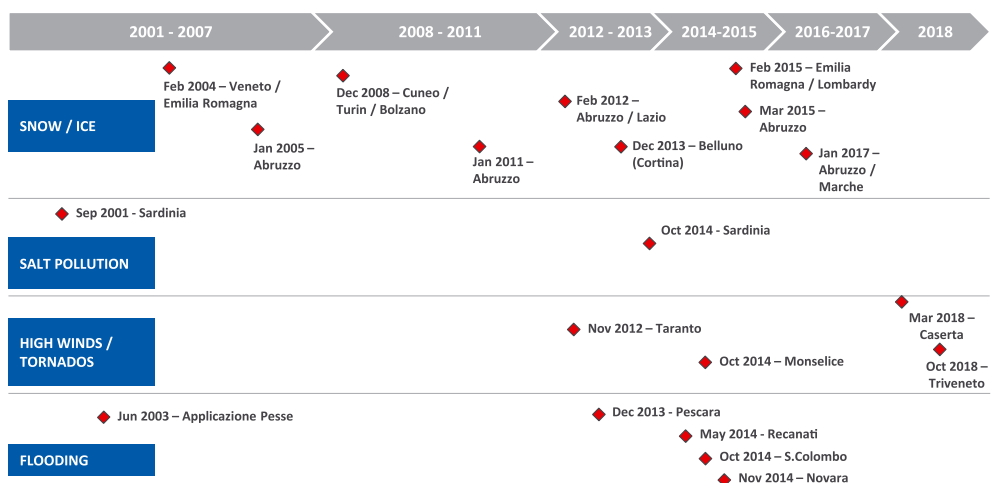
2001 - 2007

2008 - 2011

2012 - 2013

2014-2015

2016-2017

2018

SNOW / ICE

Feb 2004 – Veneto / Emilia Romagna

Jan 2005 – Abruzzo

Dec 2008 – Cuneo / Turin / Bolzano

Jan 2011 – Abruzzo

Feb 2012 – Abruzzo / Lazio

Dec 2013 – Belluno (Cortina)

Feb 2015 – Emilia Romagna / Lombardy

Mar 2015 – Abruzzo

Jan 2017 – Abruzzo / Marche

Sep 2001 - Sardinia

SALT POLLUTION

Oct 2014 - Sardinia

HIGH WINDS / TORNADOS

Nov 2012 – Taranto

Oct 2014 – Monselice

Mar 2018 – Caserta

Oct 2018 – Triveneto

FLOODING

Jun 2003 – Applicazione Pesse

Dec 2013 - Pescara

May 2014 - Recanati

Oct 2014 – S.Colombo

Nov 2014 – Novara